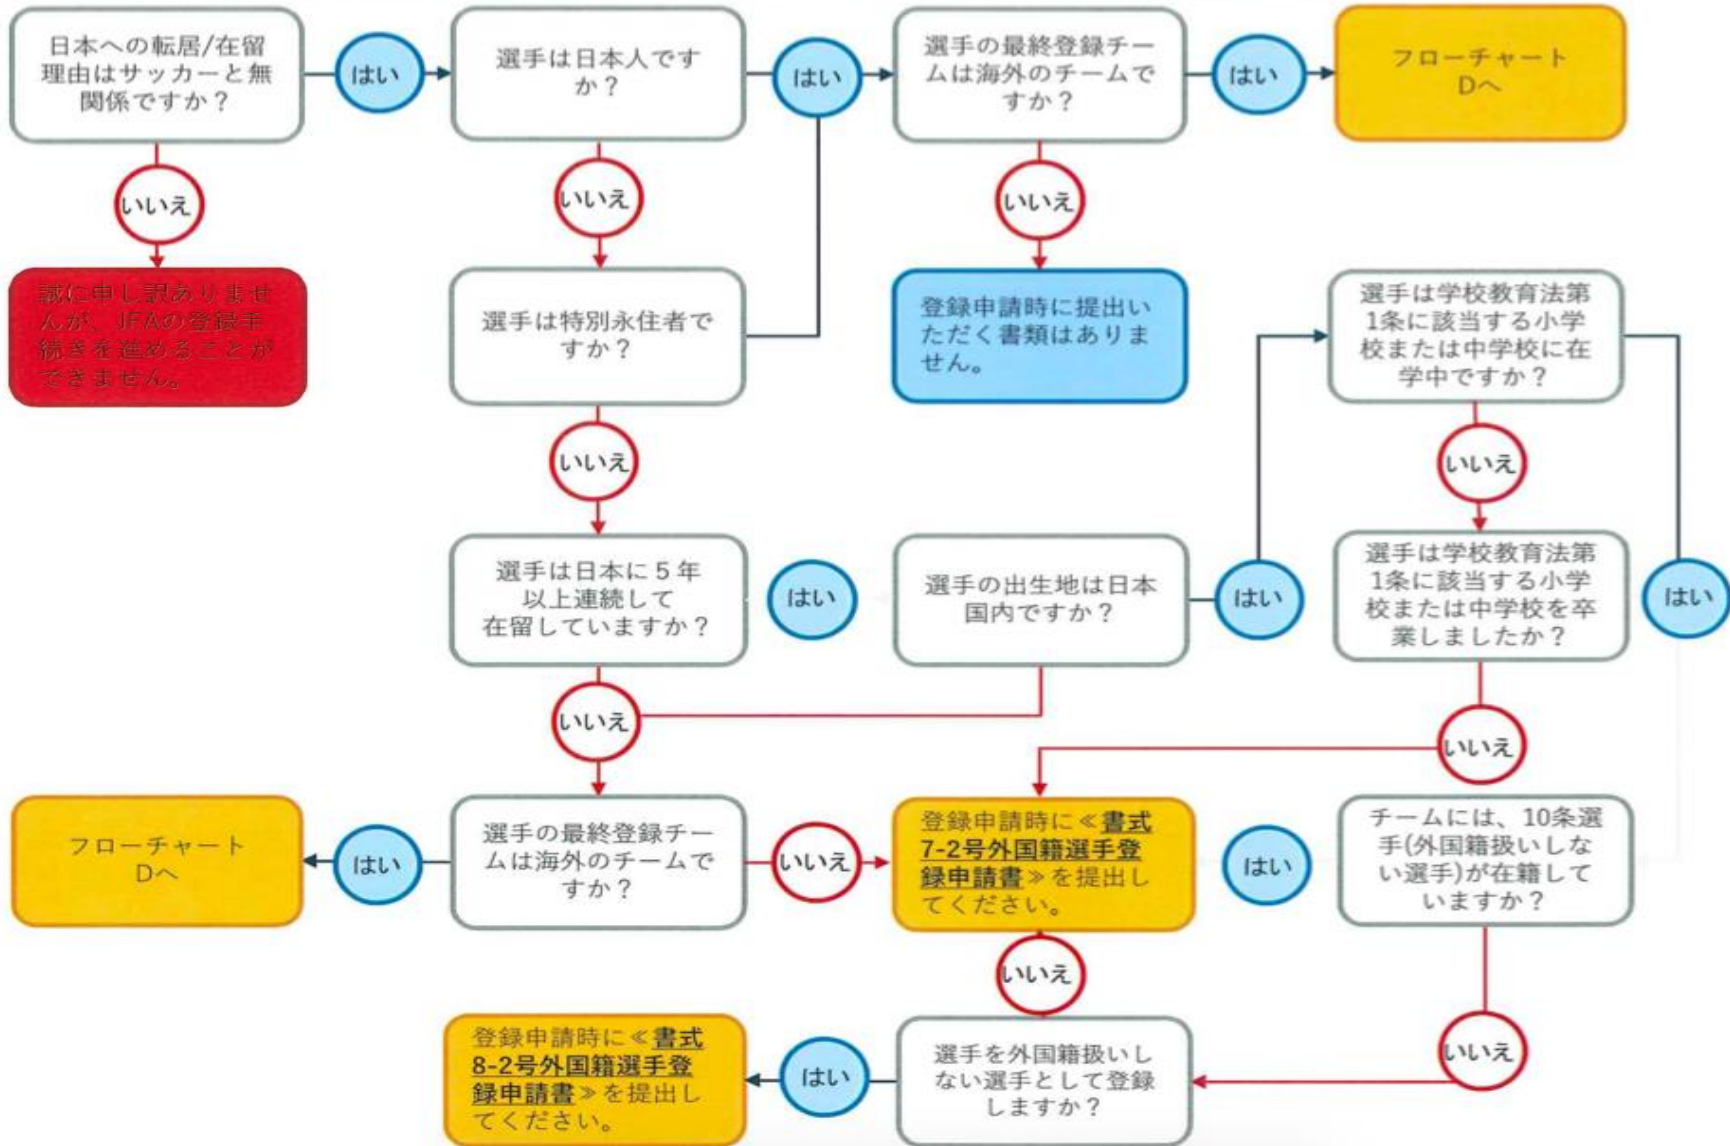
日本への転居/在留理由はサッカーと無関係ですか？

はい

選手は日本人ですか？

はい

選手の最終登録チームは海外のチームですか？

はい

フローチャートDへ

いいえ

誠に申し訳ありませんが、JFAの登録手続きを進めることができません。

いいえ

選手は特別永住者ですか？

いいえ

登録申請時に提出いただく書類はありません。

選手は学校教育法第1条に該当する小学校または中学校に在学中ですか？

いいえ

選手は日本に５年以上連続して在留していますか？

はい

選手の出生地は日本国内ですか？

はい

選手は学校教育法第1条に該当する小学校または中学校を卒業しましたか？

はい

いいえ

いいえ

フローチャートDへ

はい

選手の最終登録チームは海外のチームですか？

いいえ

登録申請時に≪書式7-2号外国籍選手登録申請書≫を提出してください。

はい

チームには、10条選手(外国籍扱いしない選手)が在籍していますか？

いいえ

登録申請時に≪書式8-2号外国籍選手登録申請書≫を提出してください。

はい

選手を外国籍扱いしない選手として登録しますか？

いいえ